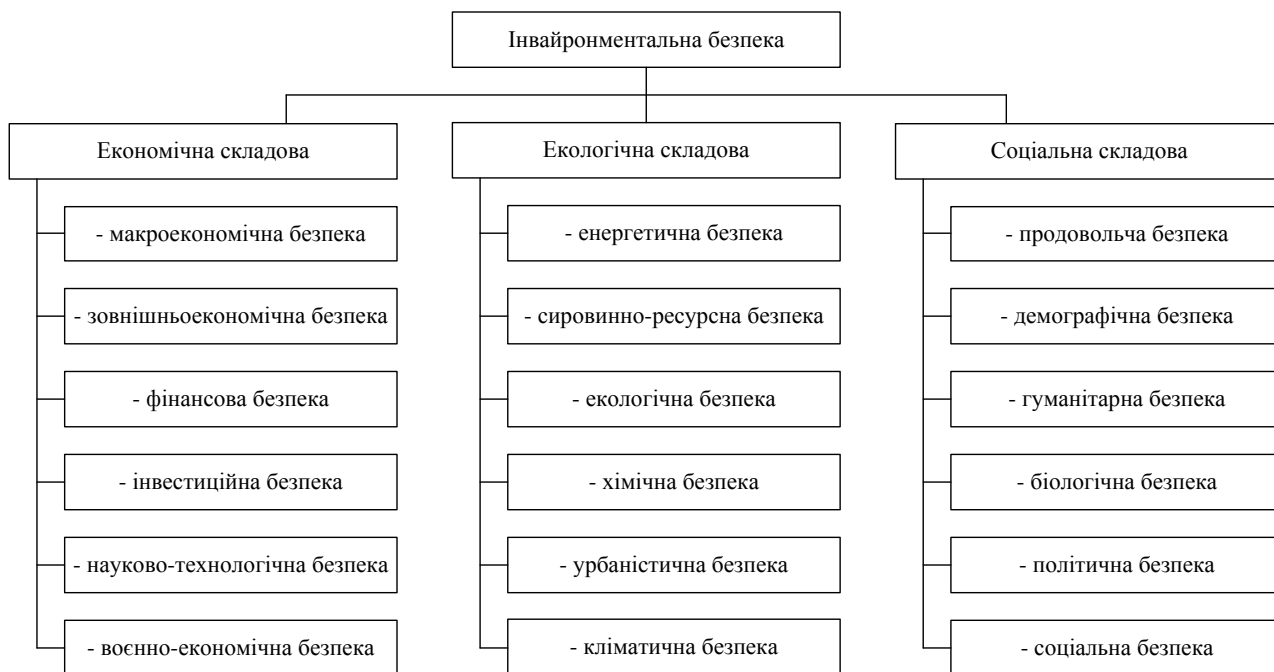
Інвайронментальна безпека

Економічна складова

- макроекономічна безпека
- зовнішньоекономічна безпека
- фінансова безпека
- інвестиційна безпека
- науково-технологічна безпека
- воєнно-економічна безпека

Екологічна складова

- енергетична безпека
- сировинно-ресурсна безпека
- екологічна безпека
- хімічна безпека
- урбаністична безпека
- кліматична безпека

Соціальна складова

- продовольча безпека
- демографічна безпека
- гуманітарна безпека
- біологічна безпека
- політична безпека
- соціальна безпека